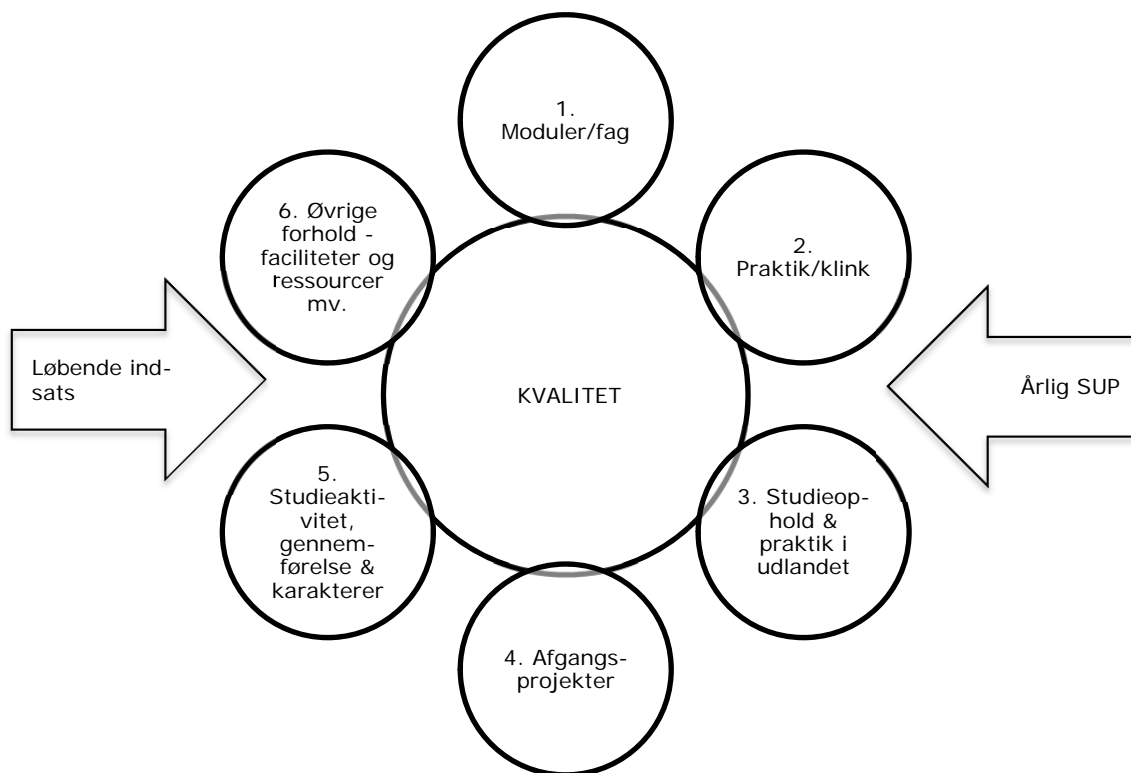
1. Moduler/fag

6. Øvrige forhold - faciliteter og ressourcer mv.

2. Praktik/klink

Løbende indsats

KVALITET

Årlig SUP

5. Studieaktivitet, gennemførelse & karakterer

3. Studieophold & praktik i udlandet

4. Afgangsprojekter